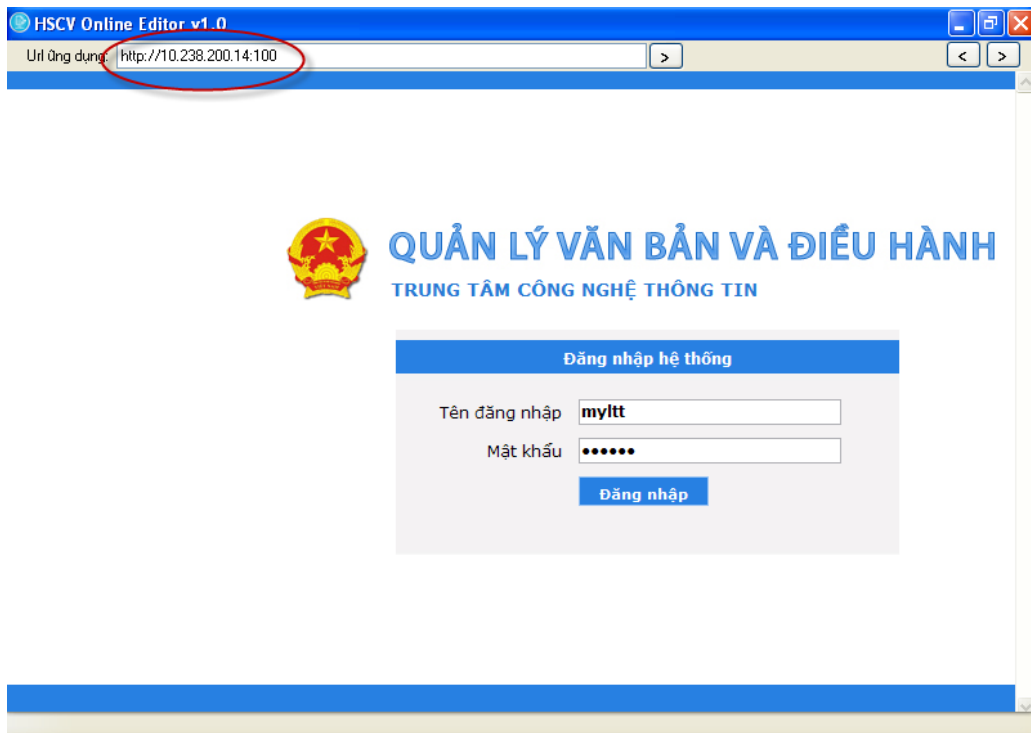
HSCV Online Editor v1.0

Url ứng dụng: http://10.238.200.14:100 >

< >

QUẢN LÝ VĂN BẢN VÀ ĐIỀU HÀNH

TRUNG TÂM CÔNG NGHỆ THÔNG TIN

Đăng nhập hệ thống

Tên đăng nhập myltt

Mật khẩu ••••••

Đăng nhập